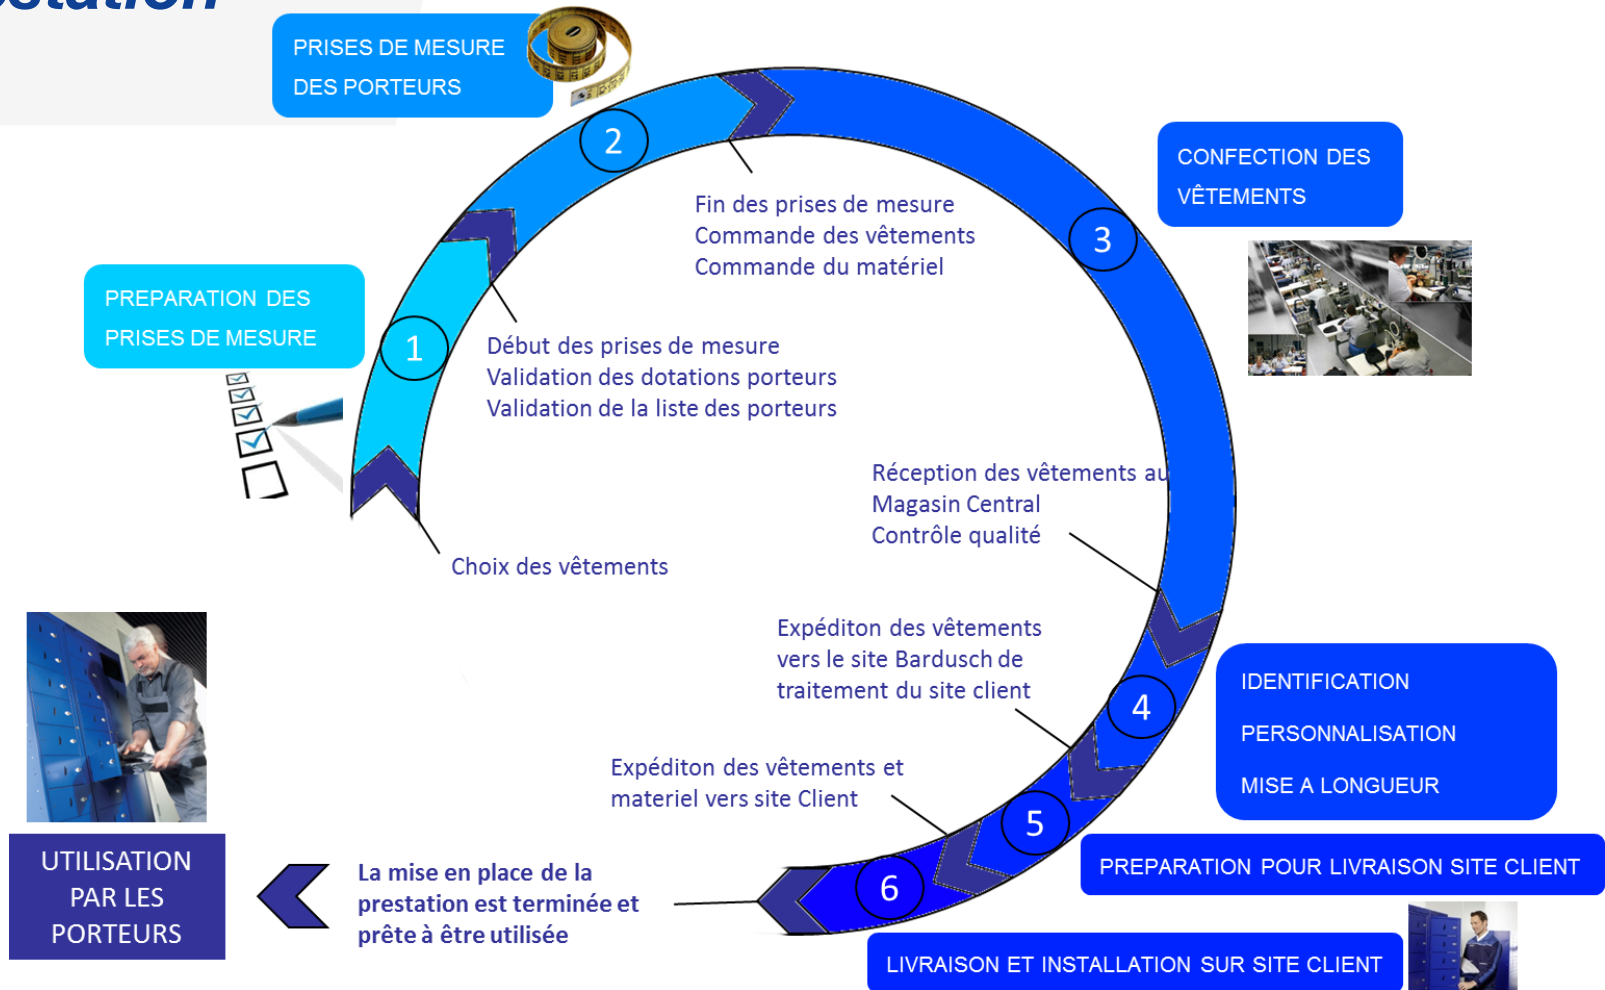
PRISES DE MESURE DES PORTEURS

2

CONFECTION DES VÊTEMENTS

Fin des prises de mesure
Commande des vêtements
Commande du matériel

3

PREPARATION DES PRISES DE MESURE

1

Début des prises de mesure
Validation des dotations porteurs
Validation de la liste des porteurs

Réception des vêtements au Magasin Central
Contrôle qualité

Choix des vêtements

Expéditon des vêtements vers le site Bardusch de traitement du site client

4

IDENTIFICATION
PERSONNALISATION
MISE A LONGUEUR

Expéditon des vêtements et materiel vers site Client

5

PREPARATION POUR LIVRAISON SITE CLIENT

UTILISATION PAR LES PORTEURS

La mise en place de la prestation est terminée et prête à être utilisée

6

LIVRAISON ET INSTALLATION SUR SITE CLIENT